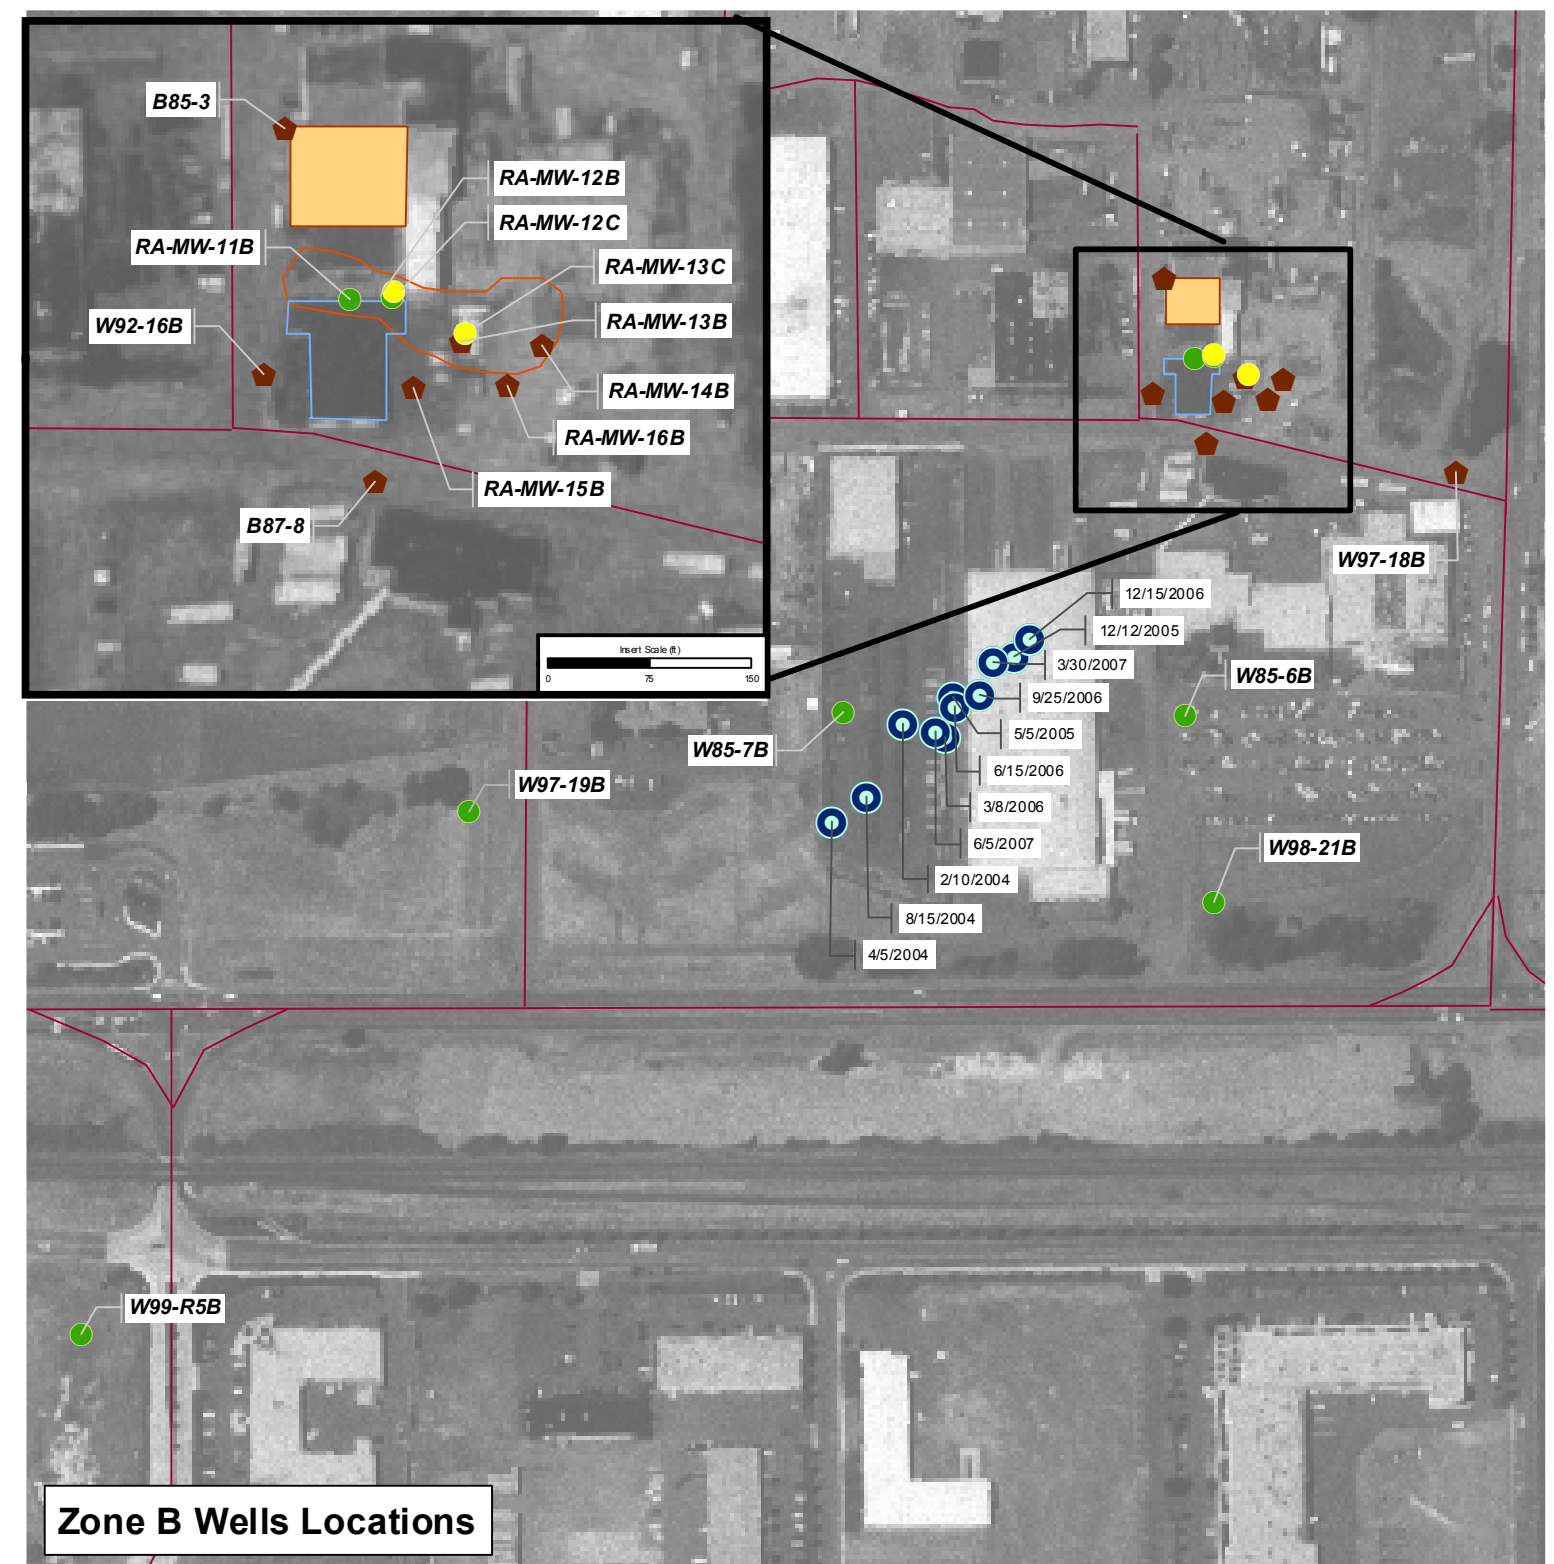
B85-3

RA-MW-12B

RA-MW-12C

RA-MW-11B

RA-MW-13C

W92-16B

RA-MW-13B

RA-MW-14B

RA-MW-16B

RA-MW-15B

B87-8

Insert Scale (ft)
0 75 150

12/15/2006

12/12/2005

3/30/2007

9/25/2006

5/5/2005

6/15/2006

3/8/2006

6/5/2007

2/10/2004

8/15/2004

4/5/2004

W97-18B

W85-6B

W85-7B

W97-19B

W98-21B

W99-R5B

Zone B Wells Locations